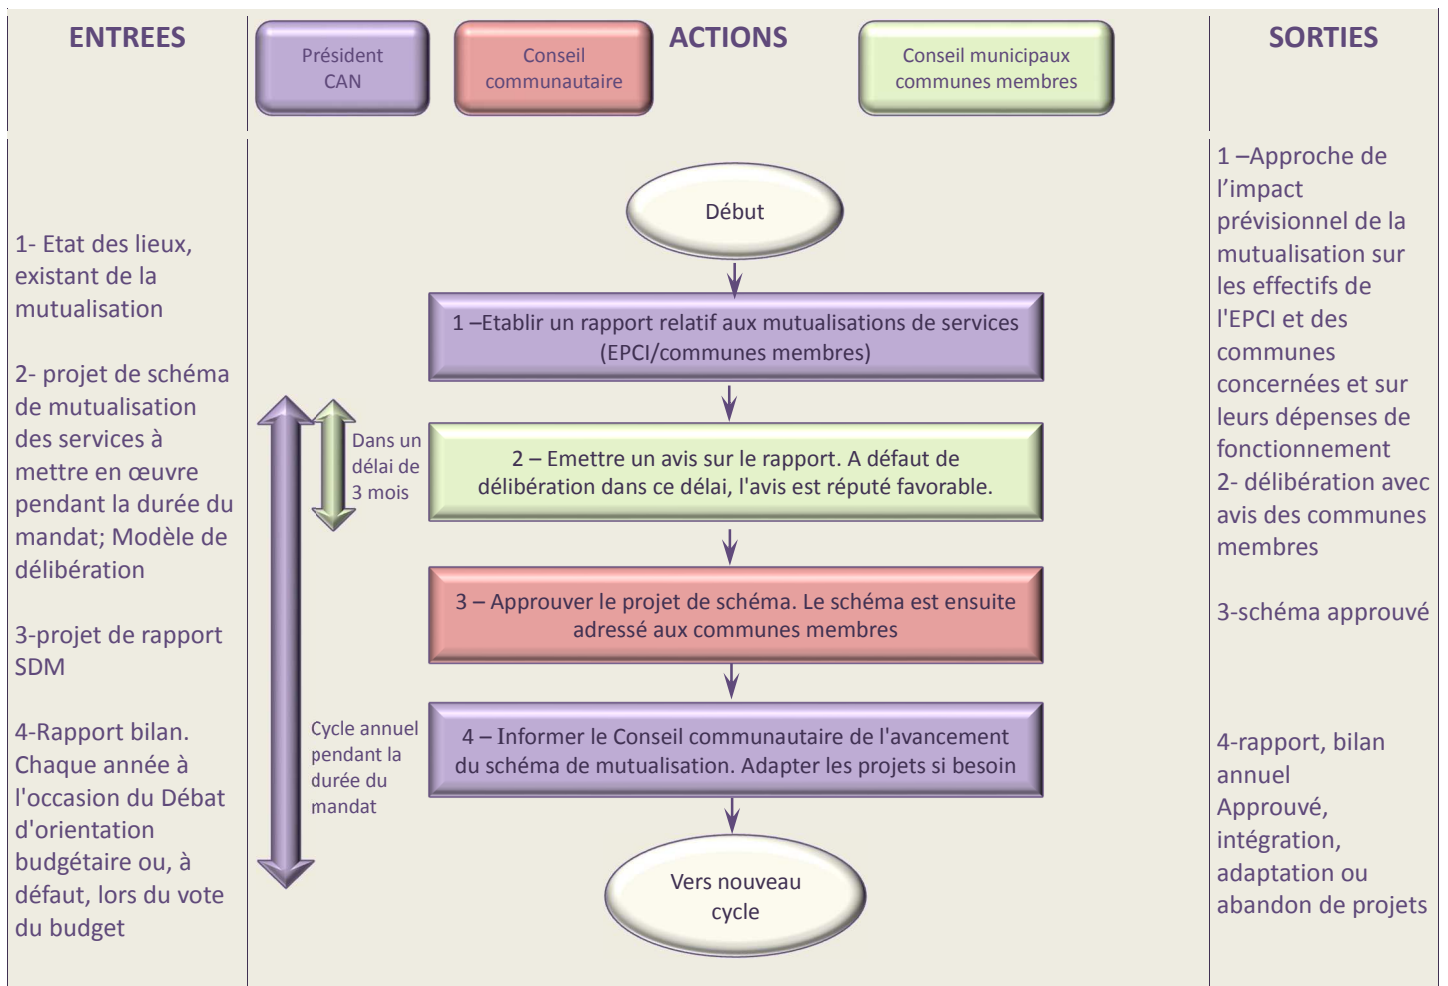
ENTREES

Président CAN

Conseil communautaire

ACTIONS

Conseil municipaux communes membres

SORTIES

1- Etat des lieux, existant de la mutualisation

2- projet de schéma de mutualisation des services à mettre en œuvre pendant la durée du mandat; Modèle de délibération

3-projet de rapport SDM

4-Rapport bilan. Chaque année à l'occasion du Débat d'orientation budgétaire ou, à défaut, lors du vote du budget

Début

1 –Etablir un rapport relatif aux mutualisations de services (EPCI/communes membres)

Dans un délai de 3 mois

2 – Emettre un avis sur le rapport. A défaut de délibération dans ce délai, l'avis est réputé favorable.

3 – Approuver le projet de schéma. Le schéma est ensuite adressé aux communes membres

Cycle annuel pendant la durée du mandat

4 – Informer le Conseil communautaire de l'avancement du schéma de mutualisation. Adapter les projets si besoin

Vers nouveau cycle

1 –Approche de l'impact prévisionnel de la mutualisation sur les effectifs de l'EPCI et des communes concernées et sur leurs dépenses de fonctionnement
2- délibération avec avis des communes membres

3-schéma approuvé

4-rapport, bilan annuel Approuvé, intégration, adaptation ou abandon de projets